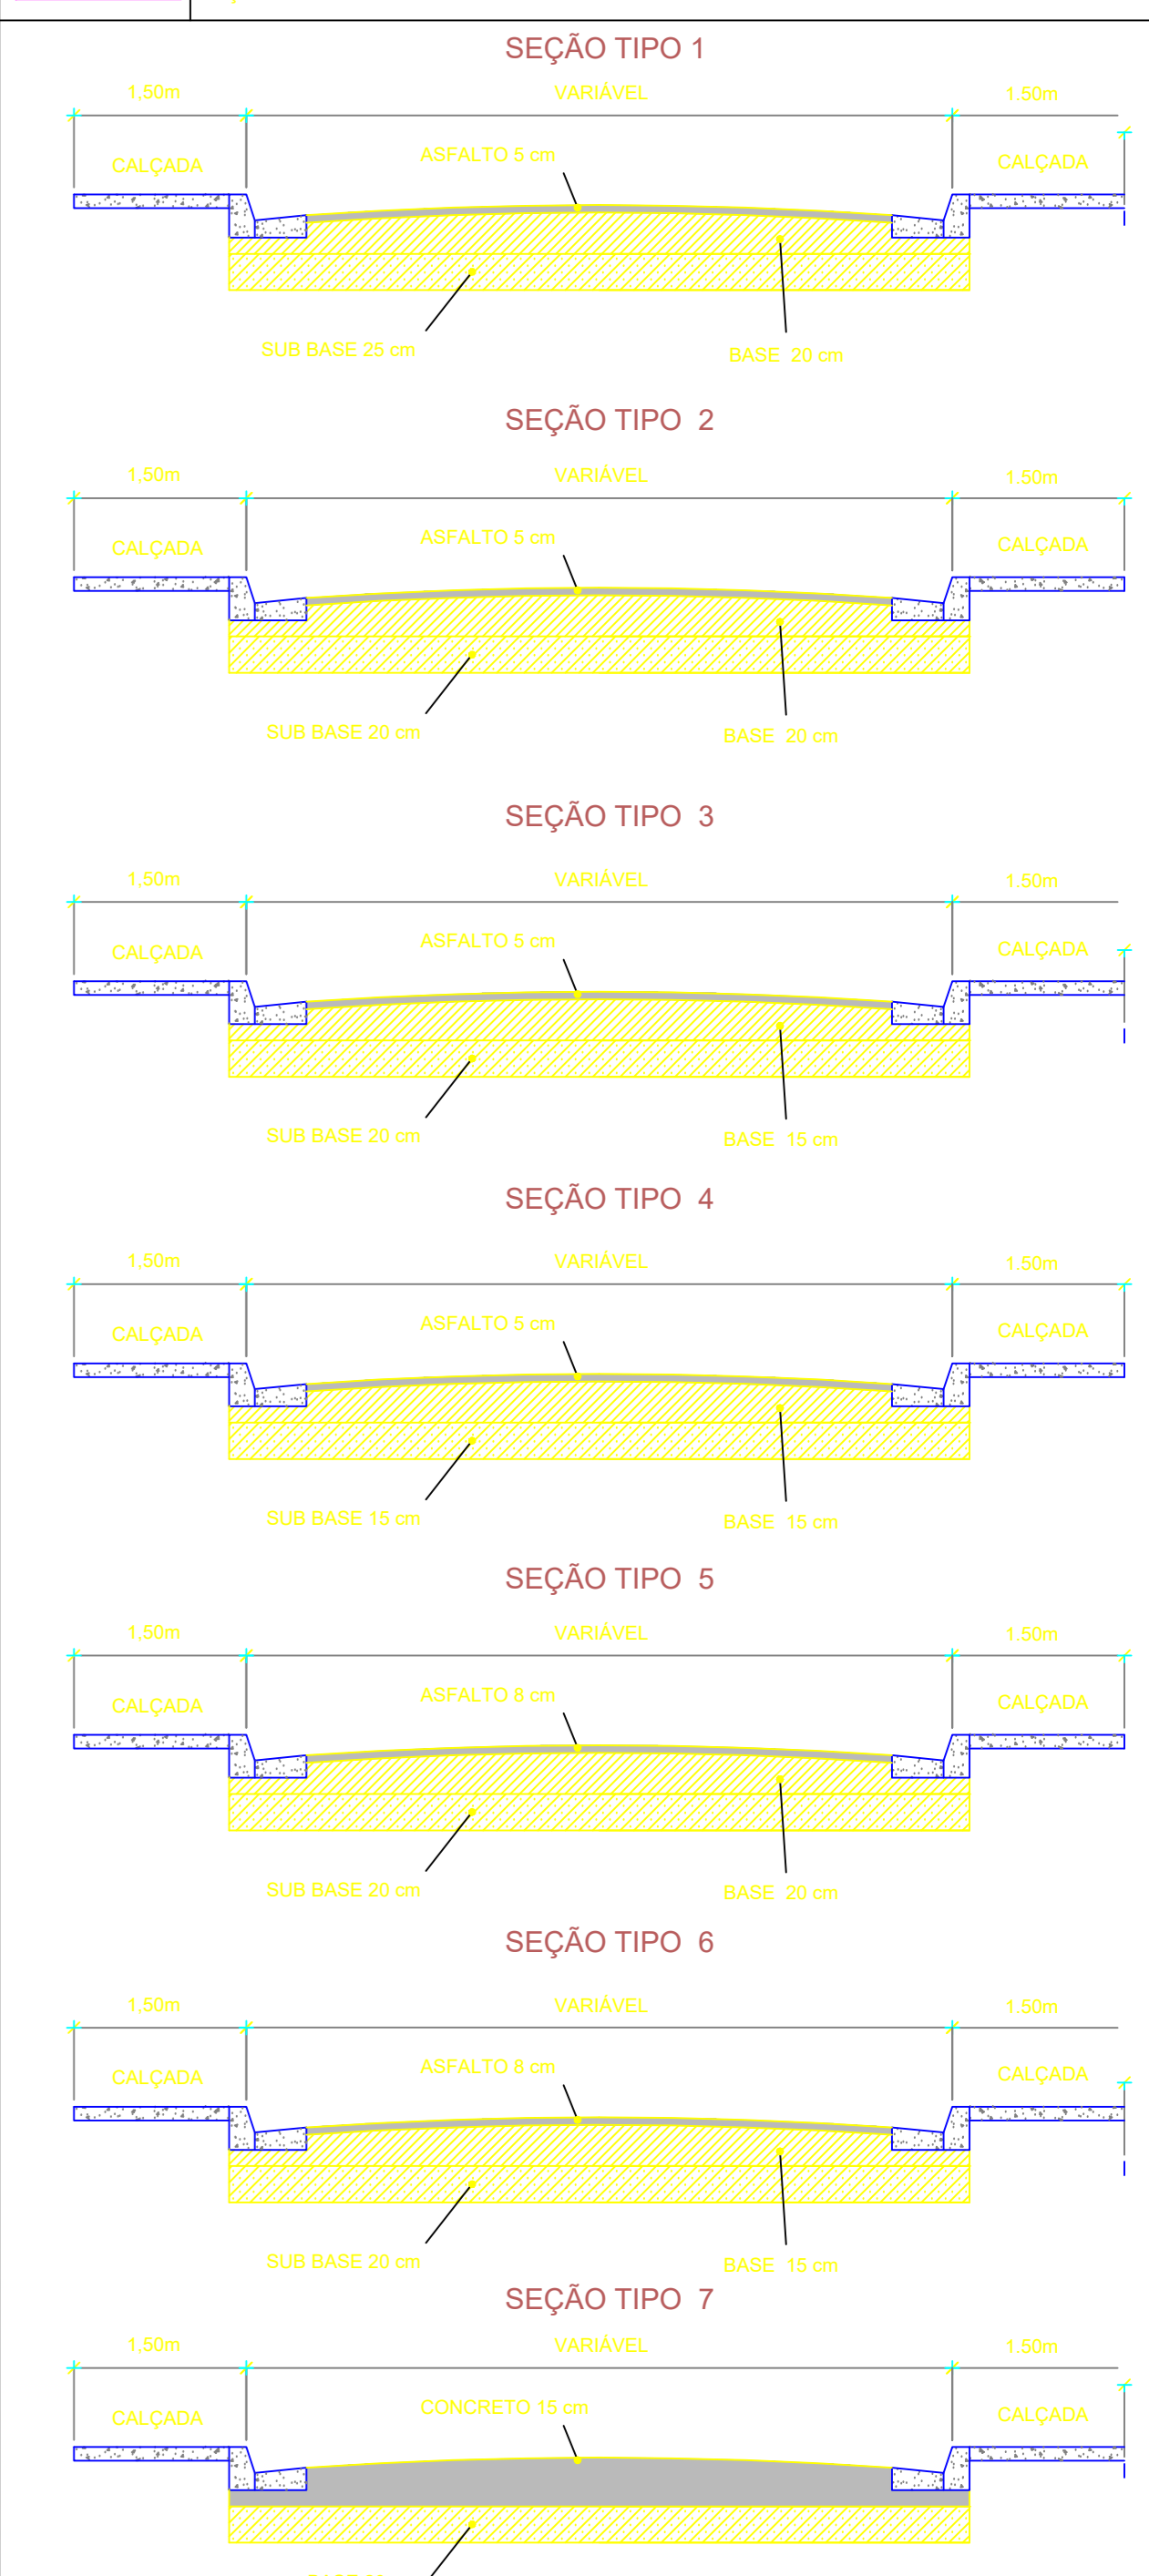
SEÇÃO TIPO 1

1,50m VARIÁVEL 1.50m

CALÇADA ASFALTO 5 cm CALÇADA

SUB BASE 25 cm BASE 20 cm

SEÇÃO TIPO 2

1,50m VARIÁVEL 1.50m

CALÇADA ASFALTO 5 cm CALÇADA

SUB BASE 20 cm BASE 20 cm

SEÇÃO TIPO 3

1,50m VARIÁVEL 1.50m

CALÇADA ASFALTO 5 cm CALÇADA

SUB BASE 20 cm BASE 15 cm

SEÇÃO TIPO 4

1,50m VARIÁVEL 1.50m

CALÇADA ASFALTO 5 cm CALÇADA

SUB BASE 15 cm BASE 15 cm

SEÇÃO TIPO 5

1,50m VARIÁVEL 1.50m

CALÇADA ASFALTO 8 cm CALÇADA

SUB BASE 20 cm BASE 20 cm

SEÇÃO TIPO 6

1,50m VARIÁVEL 1.50m

CALÇADA ASFALTO 8 cm CALÇADA

SUB BASE 20 cm BASE 15 cm

SEÇÃO TIPO 7

1,50m VARIÁVEL 1.50m

CALÇADA CONCRETO 15 cm CALÇADA

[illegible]